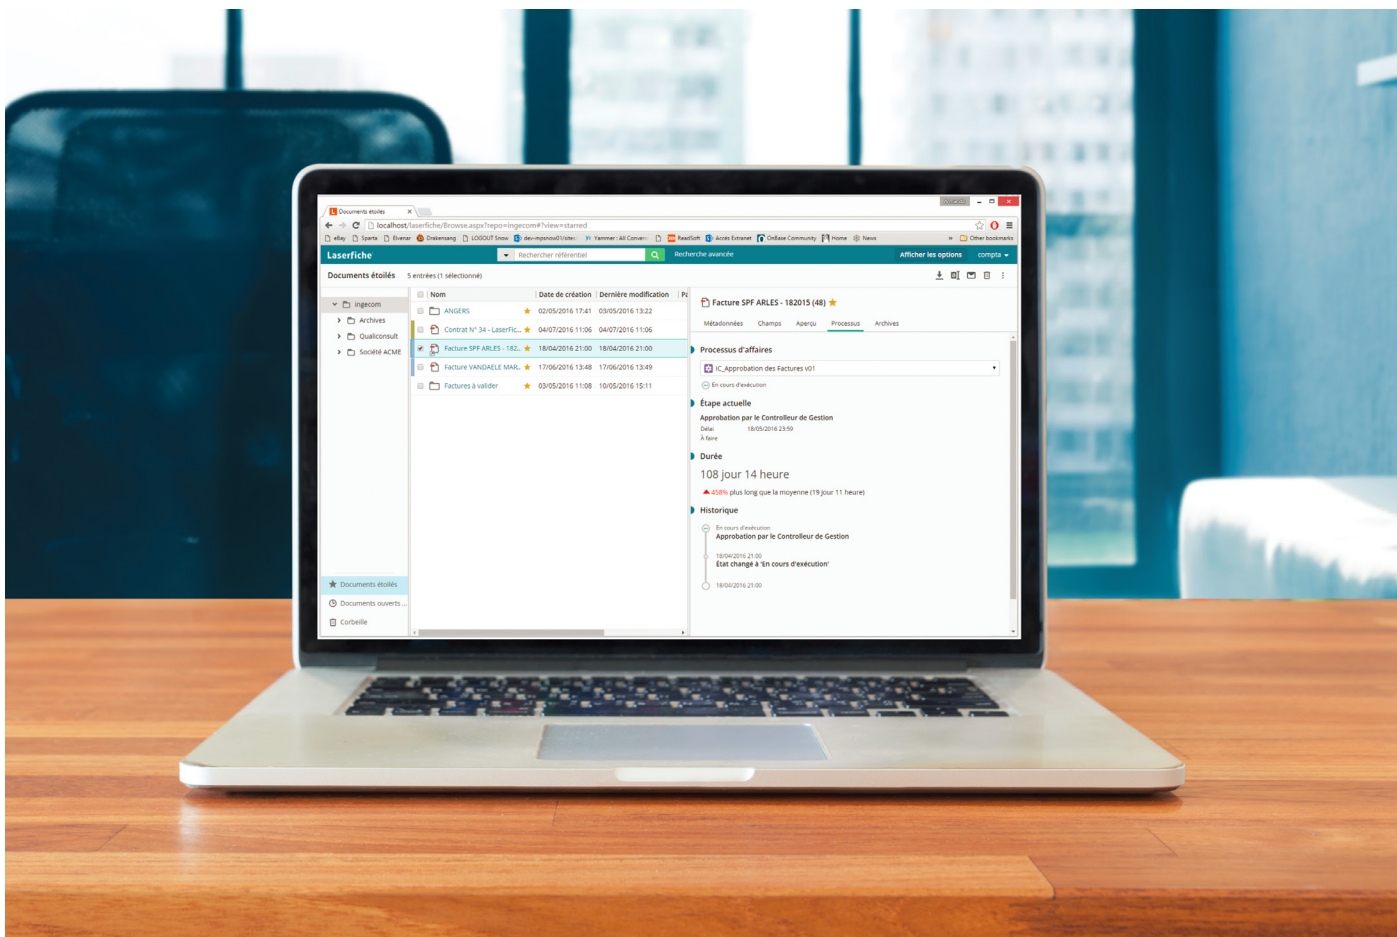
Documents étoilés ×

localhost/laserfiche/Browse.aspx?repo=ingecom#?view=starred

eBay Sparta Elvenar Drakensang LOODUT Snow dev-mpsnow01/sites Yammer : All Convers ReadSoft Accès Extranet OnBase Community Home News Other bookmarks

Laserfiche Rechercher référentiel Recherche avancée Afficher les options compta

Documents étoilés 5 entrées (1 sélectionné)

ingecom
Archives
Qualiconsult
Société ACME

| Nom | Date de création | Dernière modification |
|---|---|---|
| ANGERS | 02/05/2016 17:41 | 03/05/2016 13:22 |
| Contrat N° 34 - LaserFic... | 04/07/2016 11:06 | 04/07/2016 11:06 |
| Facture SPF ARLES - 182... | 18/04/2016 21:00 | 18/04/2016 21:00 |
| Facture VANDAELE MAR... | 17/06/2016 13:48 | 17/06/2016 13:49 |
| Factures à valider | 03/05/2016 11:08 | 10/05/2016 15:11 |

Documents étoilés
Documents ouverts ...
Corbeille

Facture SPF ARLES - 182015 (48)

Métadonnées Champs Aperçu Processus Archives

Processus d'affaires
IC_Approbation des Factures v01
En cours d'exécution

Étape actuelle
Approbation par le Controlleur de Gestion
Délai 18/05/2016 23:59
À faire

Durée
108 jour 14 heure
458% plus long que la moyenne (19 jour 11 heure)

Historique
En cours d'exécution
Approbation par le Controlleur de Gestion
18/04/2016 21:00
État changé à 'En cours d'exécution'
18/04/2016 21:00